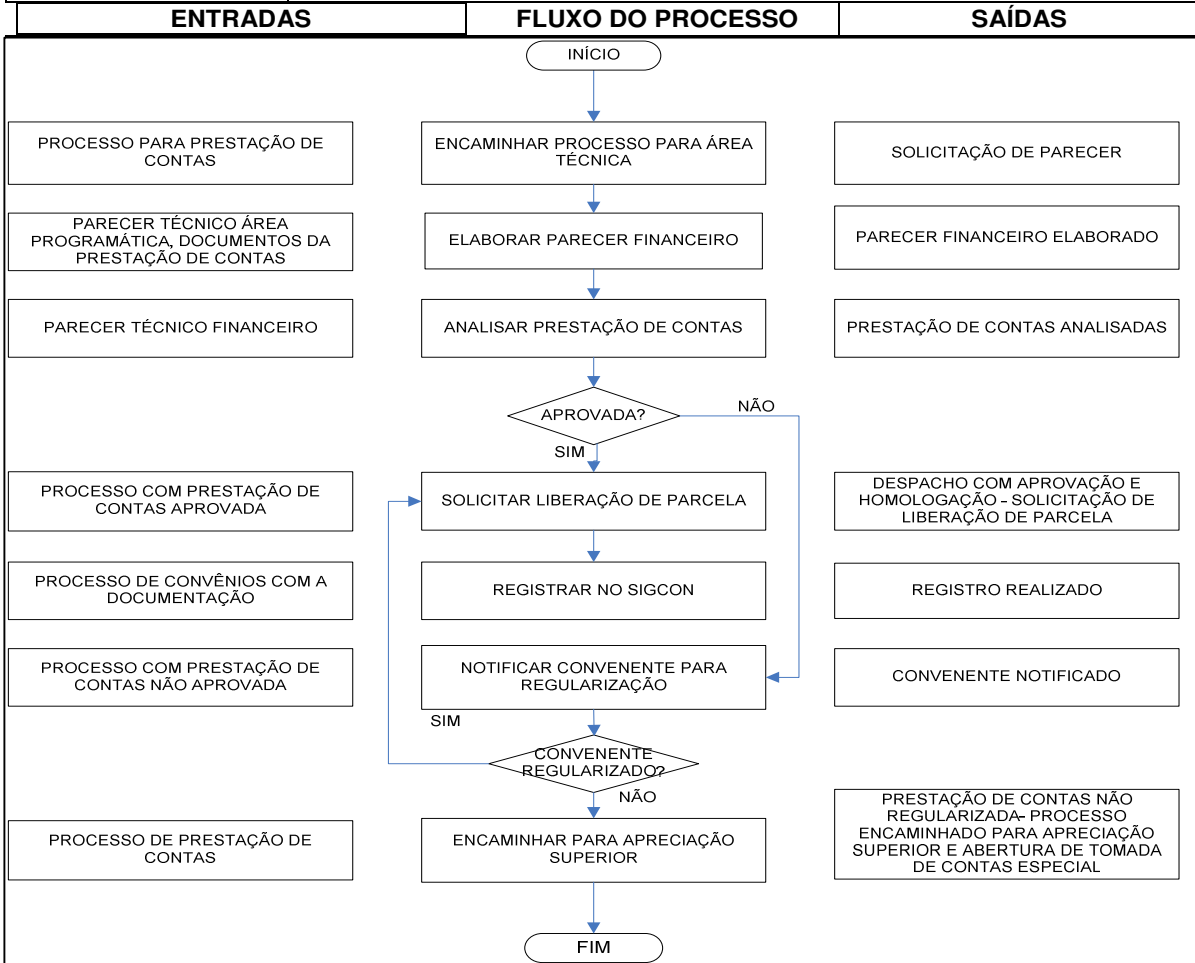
| ENTRADAS | FLUXO DO PROCESSO | SAÍDAS |
|---|---|---|

INÍCIO

PROCESSO PARA PRESTAÇÃO DE CONTAS

ENCAMINHAR PROCESSO PARA ÁREA TÉCNICA

SOLICITAÇÃO DE PARECER

PARECER TÉCNICO ÁREA PROGRAMÁTICA, DOCUMENTOS DA PRESTAÇÃO DE CONTAS

ELABORAR PARECER FINANCEIRO

PARECER FINANCEIRO ELABORADO

PARECER TÉCNICO FINANCEIRO

ANALISAR PRESTAÇÃO DE CONTAS

PRESTAÇÃO DE CONTAS ANALISADAS

APROVADA?

NÃO

SIM

PROCESSO COM PRESTAÇÃO DE CONTAS APROVADA

SOLICITAR LIBERAÇÃO DE PARCELA

DESPACHO COM APROVAÇÃO E HOMOLOGAÇÃO - SOLICITAÇÃO DE LIBERAÇÃO DE PARCELA

PROCESSO DE CONVÊNIOS COM A DOCUMENTAÇÃO

REGISTRAR NO SIGCON

REGISTRO REALIZADO

PROCESSO COM PRESTAÇÃO DE CONTAS NÃO APROVADA

NOTIFICAR CONVENENTE PARA REGULARIZAÇÃO

CONVENENTE NOTIFICADO

SIM

CONVENENTE REGULARIZADO?

NÃO

PRESTAÇÃO DE CONTAS NÃO REGULARIZADA- PROCESSO ENCAMINHADO PARA APRECIAÇÃO SUPERIOR E ABERTURA DE TOMADA DE CONTAS ESPECIAL

PROCESSO DE PRESTAÇÃO DE CONTAS

ENCAMINHAR PARA APRECIAÇÃO SUPERIOR

FIM